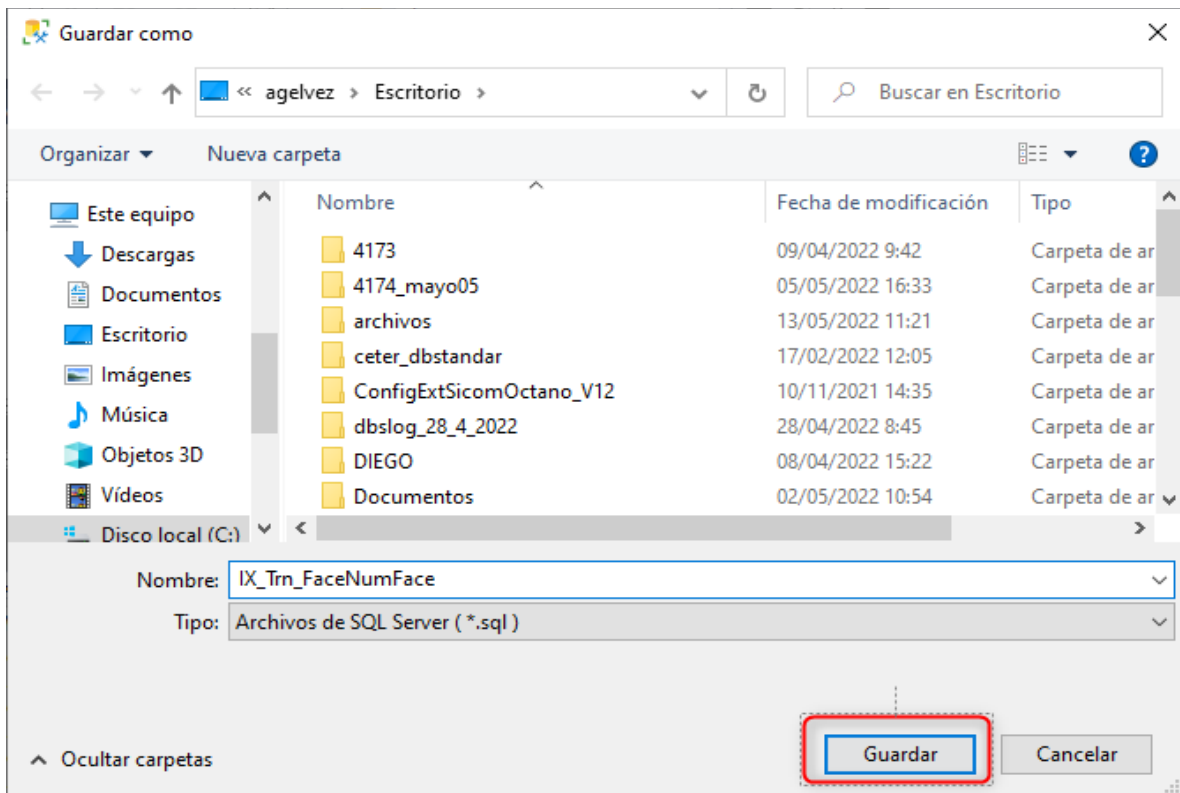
Guardar como

« agelvez › Escritorio ›

Buscar en Escritorio

Organizar ▾ Nueva carpeta

Este equipo
Descargas
Documentos
Escritorio
Imágenes
Música
Objetos 3D
Vídeos
Disco local (C:)

| Nombre | Fecha de modificación | Tipo |
|---|---|---|
| 4173 | 09/04/2022 9:42 | Carpeta de ar |
| 4174_mayo05 | 05/05/2022 16:33 | Carpeta de ar |
| archivos | 13/05/2022 11:21 | Carpeta de ar |
| ceter_dbstandar | 17/02/2022 12:05 | Carpeta de ar |
| ConfigExtSicomOctano_V12 | 10/11/2021 14:35 | Carpeta de ar |
| dbslog_28_4_2022 | 28/04/2022 8:45 | Carpeta de ar |
| DIEGO | 08/04/2022 15:22 | Carpeta de ar |
| Documentos | 02/05/2022 10:54 | Carpeta de ar |

Nombre: IX_Trn_FaceNumFace

Tipo: Archivos de SQL Server ( *.sql )

Ocultar carpetas

Guardar

Cancelar